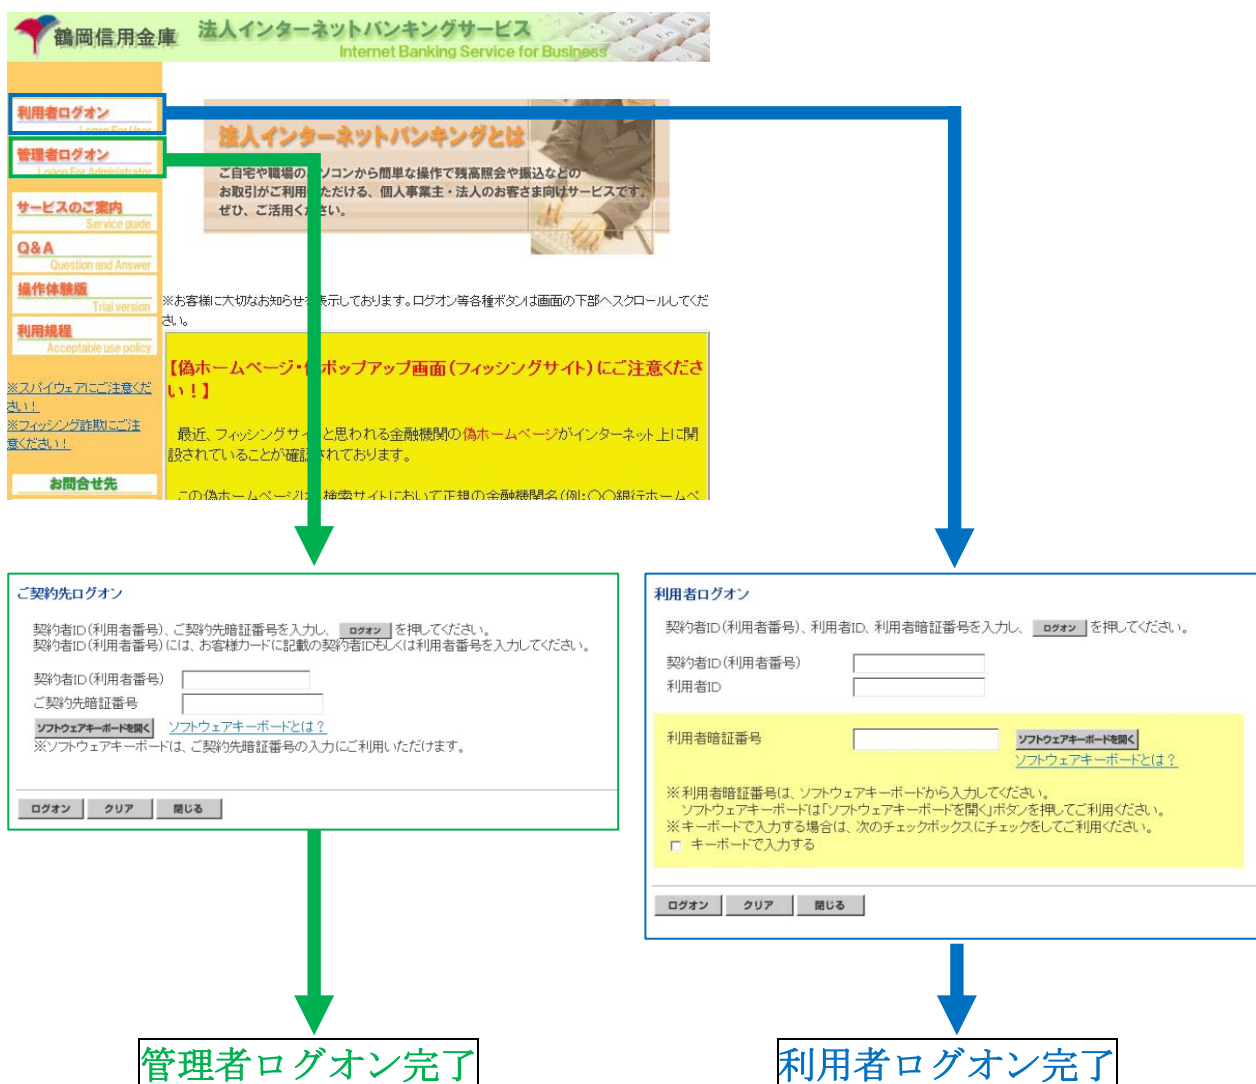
鶴岡信用金庫 法人インターネットバンキングサービス
Internet Banking Service for Business

利用者ログオン
Logon For User
管理者ログオン
Logon For Administrator
サービスのご案内
Service guide
Q&A
Question and Answer
操作体験版
Trial version
利用規程
Acceptable use policy

※スパイウェアにご注意ください！
※フィッシング詐欺にご注意ください！

お問合せ先

法人インターネットバンキングとは
ご自宅や職場の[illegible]ソコンから簡単な操作で残高照会や振込などのお取引がご利用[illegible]ただける、個人事業主・法人のお客さま向けサービスです。ぜひ、ご活用く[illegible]さい。

※お客様に大切なお知らせを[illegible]表示しております。ログオン等各種ボタンは画面の下部へスクロールしてください。

【偽ホームページ・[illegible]ポップアップ画面（フィッシングサイト）にご注意ください！】

最近、フィッシングサイ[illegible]と思われる金融機関の偽ホームページがインターネット上に開設されていることが確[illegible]されております。

この偽ホームページは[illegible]検索サイトにおいて正規の金融機関名(例:○○銀行ホームペ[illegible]

ご契約先ログオン
契約者ID（利用者番号）、ご契約先暗証番号を入力し、ログオン を押してください。
契約者ID（利用者番号）には、お客様カードに記載の契約者IDもしくは利用者番号を入力してください。
契約者ID（利用者番号）
ご契約先暗証番号
ソフトウェアキーボードを開く ソフトウェアキーボードとは？
※ソフトウェアキーボードは、ご契約先暗証番号の入力にご利用いただけます。
ログオン クリア 閉じる

利用者ログオン
契約者ID（利用者番号）、利用者ID、利用者暗証番号を入力し、ログオン を押してください。
契約者ID（利用者番号）
利用者ID
利用者暗証番号
ソフトウェアキーボードを開く
ソフトウェアキーボードとは？
※利用者暗証番号は、ソフトウェアキーボードから入力してください。
ソフトウェアキーボードは「ソフトウェアキーボードを開く」ボタンを押してご利用ください。
※キーボードで入力する場合は、次のチェックボックスにチェックをしてご利用ください。
キーボードで入力する
ログオン クリア 閉じる

管理者ログオン完了

利用者ログオン完了